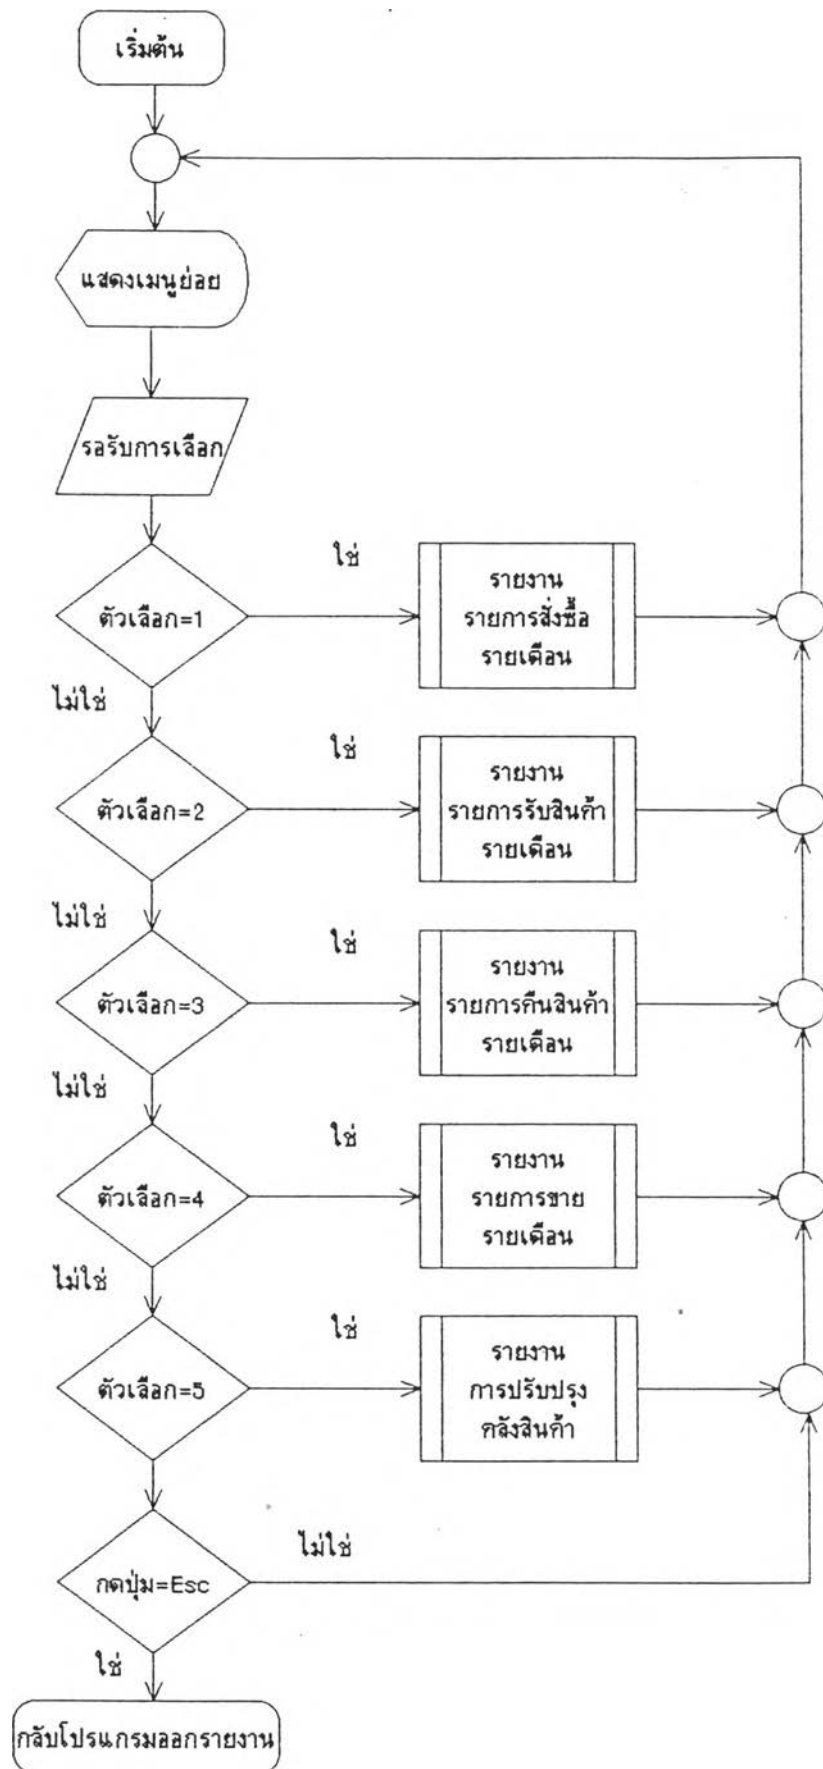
เริ่มต้น

แสดงเมนูย่อย

รอรับการเลือก

ตัวเลือก=1

ใช่

รายงาน
รายการสั่งซื้อ
รายเดือน

ไม่ใช่

ตัวเลือก=2

ใช่

รายงาน
รายการรับสินค้า
รายเดือน

ไม่ใช่

ตัวเลือก=3

ใช่

รายงาน
รายการคืนสินค้า
รายเดือน

ไม่ใช่

ตัวเลือก=4

ใช่

รายงาน
รายการขาย
รายเดือน

ไม่ใช่

ตัวเลือก=5

ใช่

รายงาน
การปรับปรุง
คลังสินค้า

กดปุ่ม=Esc

ไม่ใช่

ใช่

กลับโปรแกรมออกรายงาน